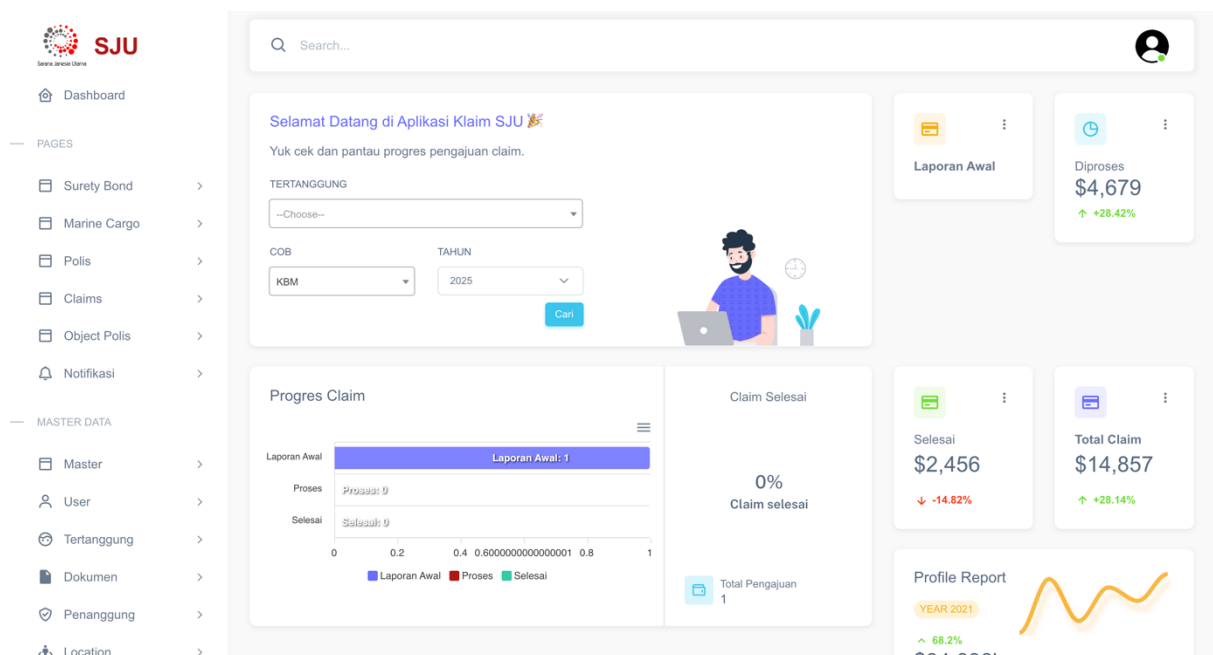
SJU
Sarana Janesia Utama

Dashboard

PAGES

Surety Bond
Marine Cargo
Polis
Claims
Object Polis
Notifikasi

MASTER DATA

Master
User
Tertanggung
Dokumen
Penanggung
Location

Search...

Selamat Datang di Aplikasi Klaim SJU 🎉
Yuk cek dan pantau progres pengajuan claim.

TERTANGGUNG
--Choose--

COB
KBM

TAHUN
2025

Cari

Laporan Awal

Diproses
$4,679
↑ +28.42%

Progres Claim

| | |
|---|---|
| Laporan Awal | Laporan Awal: 1 |
| Proses | Proses: 0 |
| Selesai | Selesai: 0 |

0 0.2 0.4 0.6000000000000001 0.8 1

Laporan Awal Proses Selesai

Claim Selesai

0%
Claim selesai

Total Pengajuan
1

Selesai
$2,456
↓ -14.82%

Total Claim
$14,857
↑ +28.14%

Profile Report
YEAR 2021
^ 68.2%
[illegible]